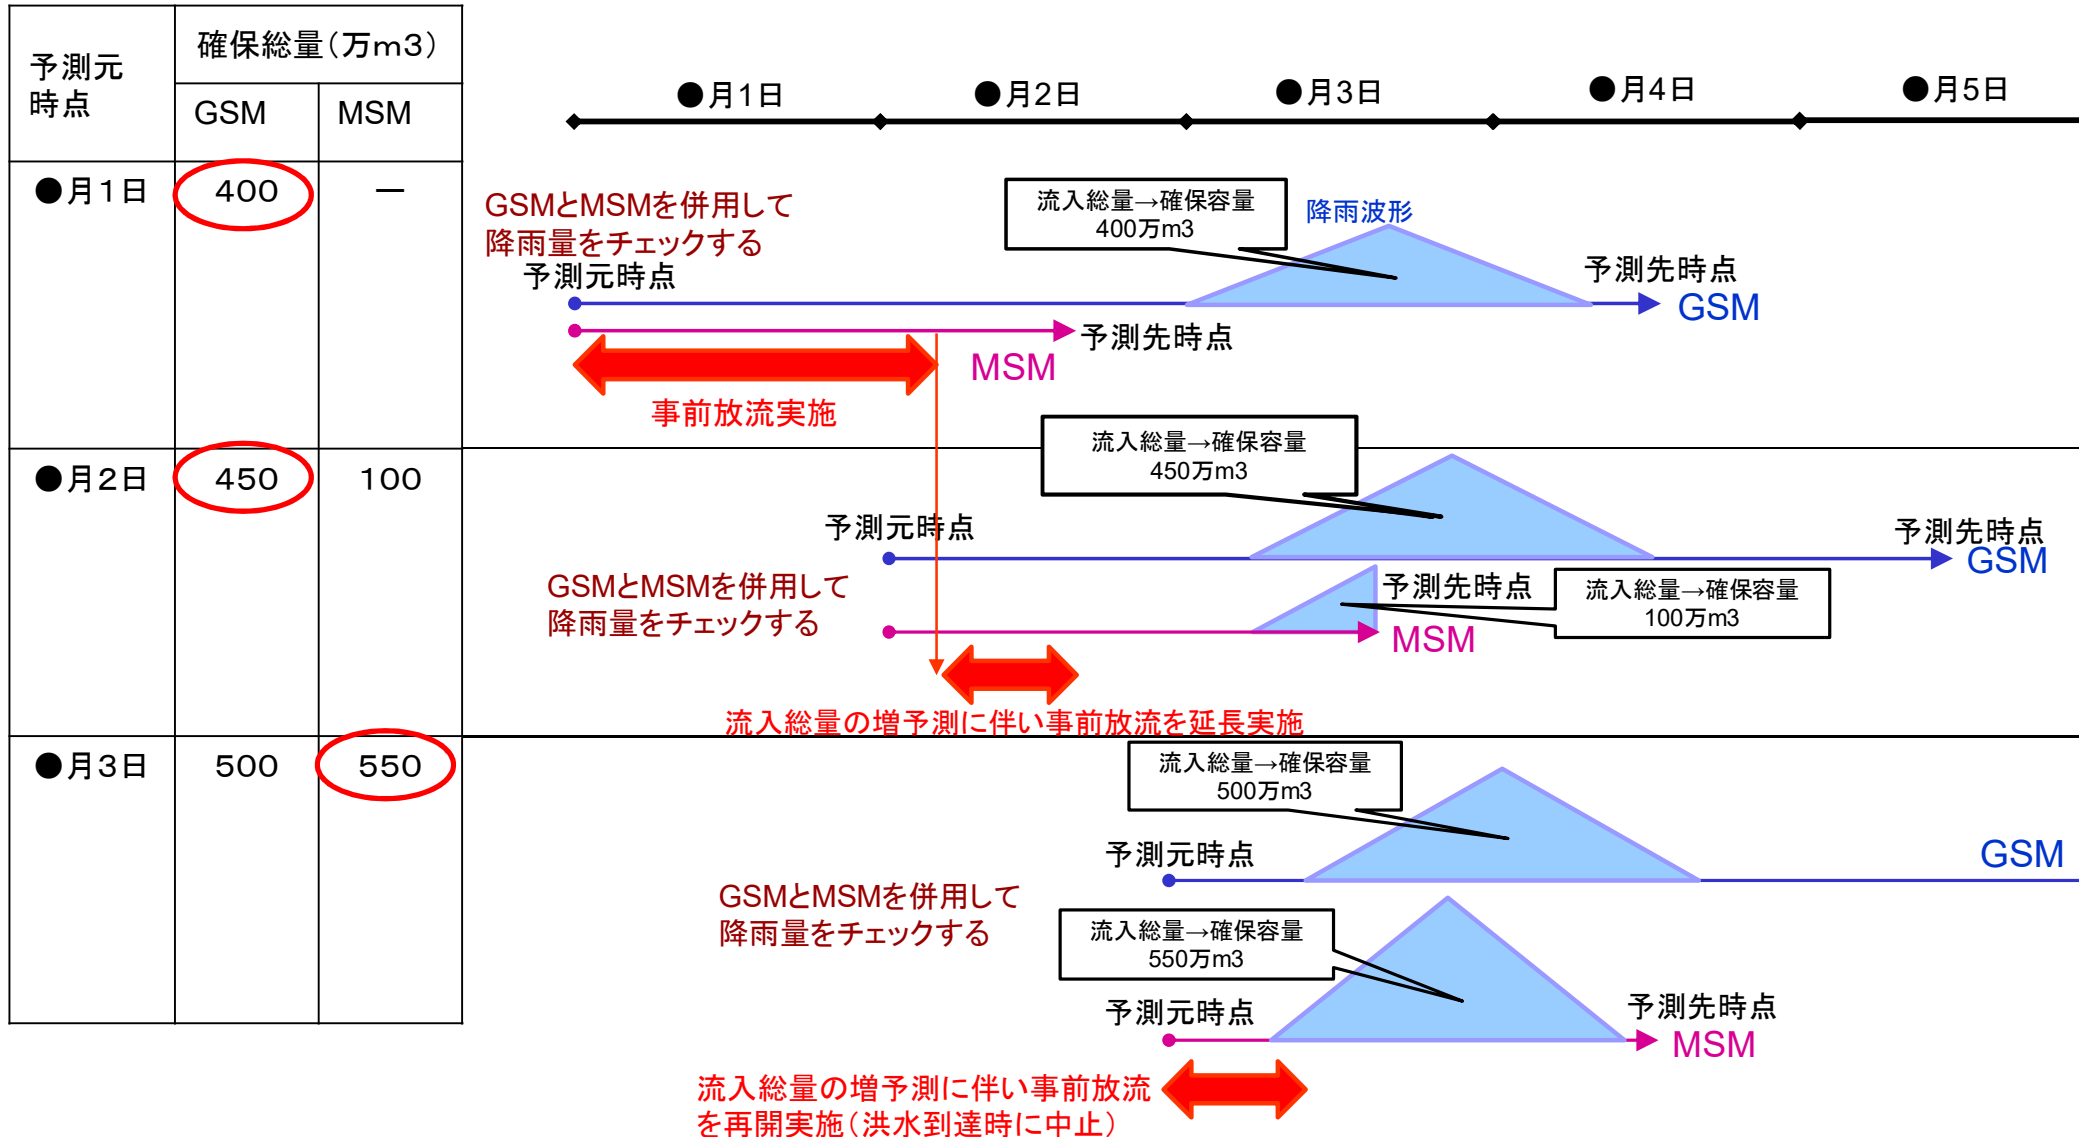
| 予測元時点 | 確保総量（万m3） GSM | MSM |
|---|---|---|
| ●月1日 | 400 | ー |
| ●月2日 | 450 | 100 |
| ●月3日 | 500 | 550 |

●月1日 ●月2日 ●月3日 ●月4日 ●月5日

GSMとMSMを併用して降雨量をチェックする

流入総量→確保容量 400万m3

降雨波形

予測元時点

予測先時点

GSM

予測先時点

MSM

事前放流実施

流入総量→確保容量 450万m3

予測元時点

予測先時点

GSM

GSMとMSMを併用して降雨量をチェックする

予測先時点

流入総量→確保容量 100万m3

MSM

流入総量の増予測に伴い事前放流を延長実施

流入総量→確保容量 500万m3

予測元時点

GSM

GSMとMSMを併用して降雨量をチェックする

流入総量→確保容量 550万m3

予測元時点

予測先時点

MSM

流入総量の増予測に伴い事前放流を再開実施（洪水到達時に中止）